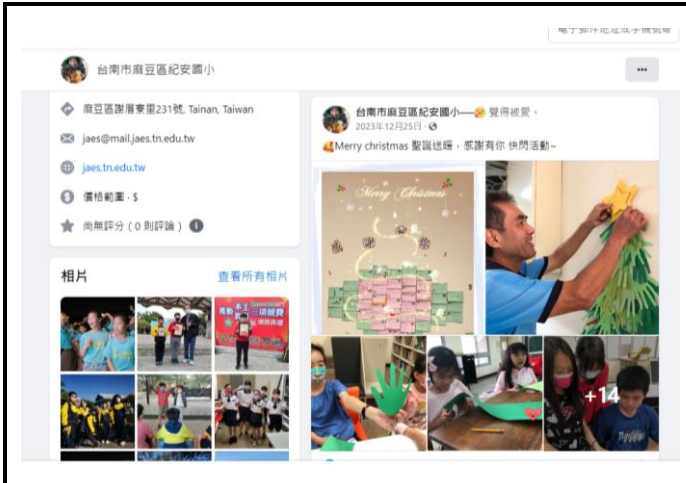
電子郵件地址或手機號碼

台南市麻豆區紀安國小

麻豆區謝厝寮里231號, Tainan, Taiwan

jaes@mail.jaes.tn.edu.tw

jaes.tn.edu.tw

價格範圍 · $

尚無評分（0 則評論）

相片

查看所有相片

台南市麻豆區紀安國小—— 覺得被愛。

2023年12月25日 ·

Merry christmas 聖誕感謝，感謝有你 快閃活動~

Merry Christmas

+14